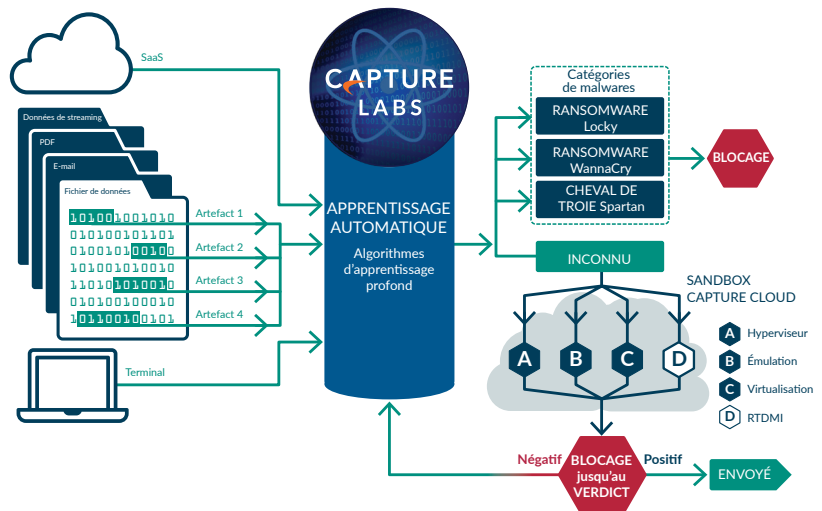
SaaS

Données de streaming

PDF

E-mail

Fichier de données

1010010010010
0101001011101
0100101001000
1010010010010
1100101001010
0101001001010
0110010100101

Artefact 1

Artefact 2

Artefact 3

Artefact 4

Terminal

CAPTURE LABS

APPRENTISSAGE AUTOMATIQUE

Algorithmes d'apprentissage profond

Catégories de malwares

RANSOMWARE Locky

RANSOMWARE WannaCry

CHEVAL DE TROIE Spartan

BLOCAGE

INCONNU

SANDBOX CAPTURE CLOUD

A B C D

A Hyperviseur

B Émulation

C Virtualisation

D RTDMI

Négatif

BLOCAGE jusqu'au VERDICT

Positif

ENVOYÉ